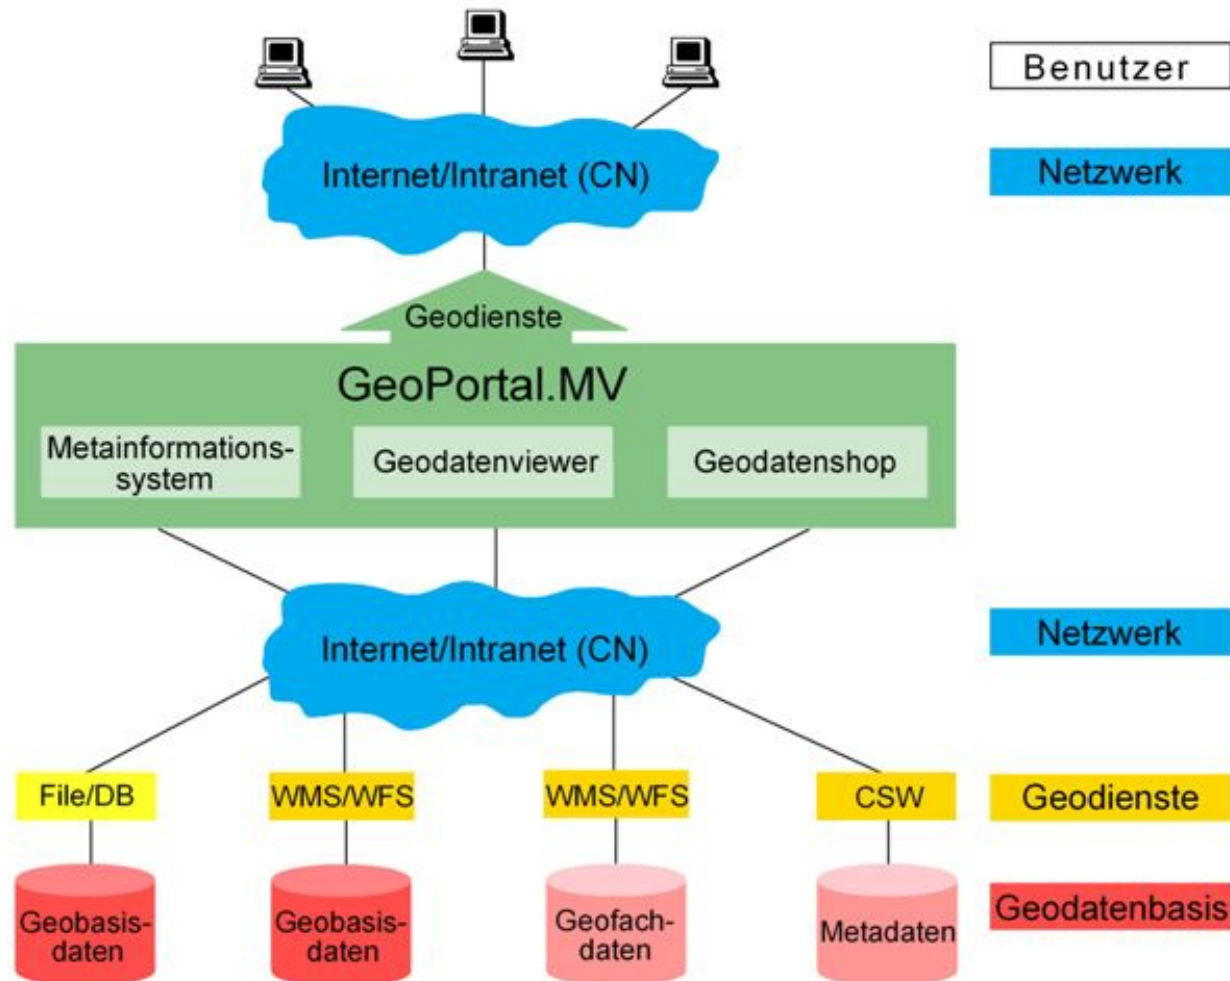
Benutzer

Internet/Intranet (CN)

Netzwerk

Geodienste

GeoPortal.MV

Metainformationssystem

Geodatenviewer

Geodatenshop

Internet/Intranet (CN)

Netzwerk

File/DB

WMS/WFS

WMS/WFS

CSW

Geodienste

Geobasisdaten

Geobasisdaten

Geofachdaten

Metadaten

Geodatenbasis